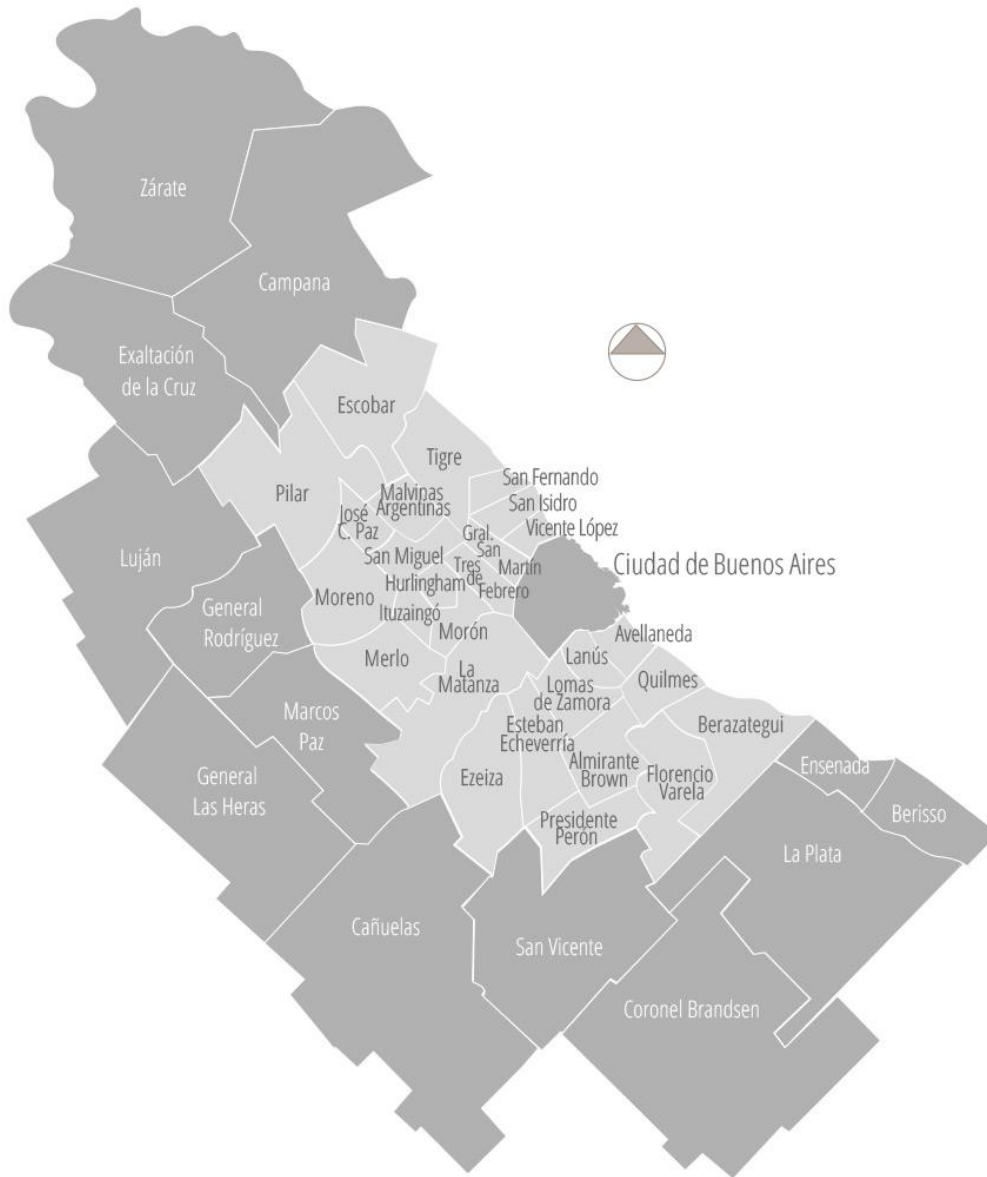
Zárate
Campana
Exaltación de la Cruz
Escobar
Tigre
Pilar
San Fernando
San Isidro
Malvinas Argentinas
José C. Paz
Vicente López
Gral. San Martín
San Miguel
Tres de Febrero
Ciudad de Buenos Aires
Hurlingham
Luján
Moreno
Ituzaingó
General Rodríguez
Morón
Avellaneda
Merlo
Lanús
La Matanza
Lomas de Zamora
Quilmes
Marcos Paz
Berazategui
Esteban Echeverría
Almirante Brown
Florencio Varela
Ensenada
General Las Heras
Ezeiza
Berisso
Presidente Perón
La Plata
Cañuelas
San Vicente
Coronel Brandsen